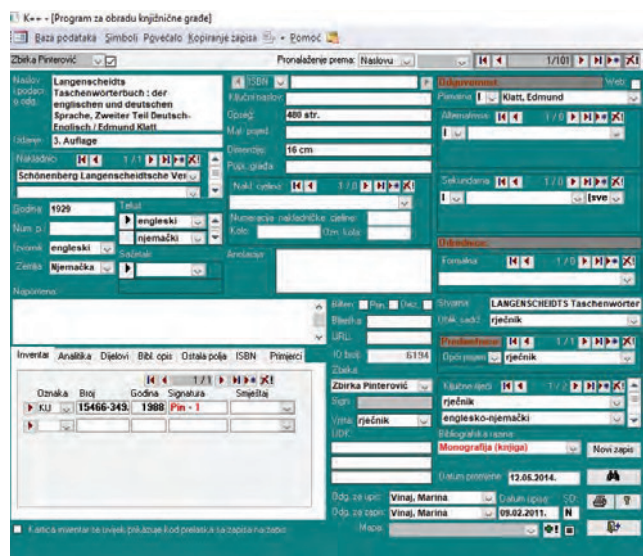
K++ - [Program za obradu knjižnične građe]

Baza podataka Simboli Povećalo Kopiranje zapisa Pomoć

Zbirka Pinterović

Pronalaženje prema: Naslovu

1/101

Naslov i podaci o odg.: Langenscheidts Taschenwörterbuch : der englischen und deutschen Sprache, Zweiter Teil Deutsch-Englisch / Edmund Klatt

Izdanje: 3. Auflage

Nakladnici: 1/1

Schönenberg Langenscheidtsche Ver

Godina: 1929

Num. p.:

Izvornik: engleski

Zemlja: Njemačka

Tekst: engleski

njemački

Sadržaj:

Napomena:

ISBN

Ključni naslov:

Opseg: 480 str.

Mat. popr.:

Dimenzije: 16 cm

Popr. građa:

Nakl. cjelina: 1/0

Numeracija nakladničke cjeline:

Kolo: Drž. kolo:

Anotacija:

Odgovornost

Web:

Primarna: Klatt, Edmund

Alternativna: 1/0

Sekundarna: 1/0

Isve

Odrednice

Formalna: 1/0

Filteri: Pin. Ozz.

Bilješka:

URL:

ID broj: 6194

Zbirka: Zbirka Pinterović

Sign.:

Vrsta: rječnik

UDK:

Stvarna: LANGENSCHEIDTS Taschenwörter

Oblik sadrž: rječnik

Predmetnice 1/1

Opći pojam: rječnik

Ključne riječi 1/2

rječnik

englesko-njemački

Bibliografska razina:

Monografija (knjiga)

Novi zapis

Datum preslike: 12.05.2014.

Odg. za upis: Vinaj, Marina

Datum upisa: 09.02.2011.

SD: N

Odg. za zapis: Vinaj, Marina

Mapa:

Inventar Analitika Dijelovi Bibl. opis Ostala polja ISBN Primjerci

1/1

| Oznaka | Broj | Godina | Signatura | Smještaj |
|---|---|---|---|---|
| KU | 15466-349. | 1988 | Pin - 1 | |

Kartica inventar se uvijek prikazuje kod prelaska sa zapisa na zapis